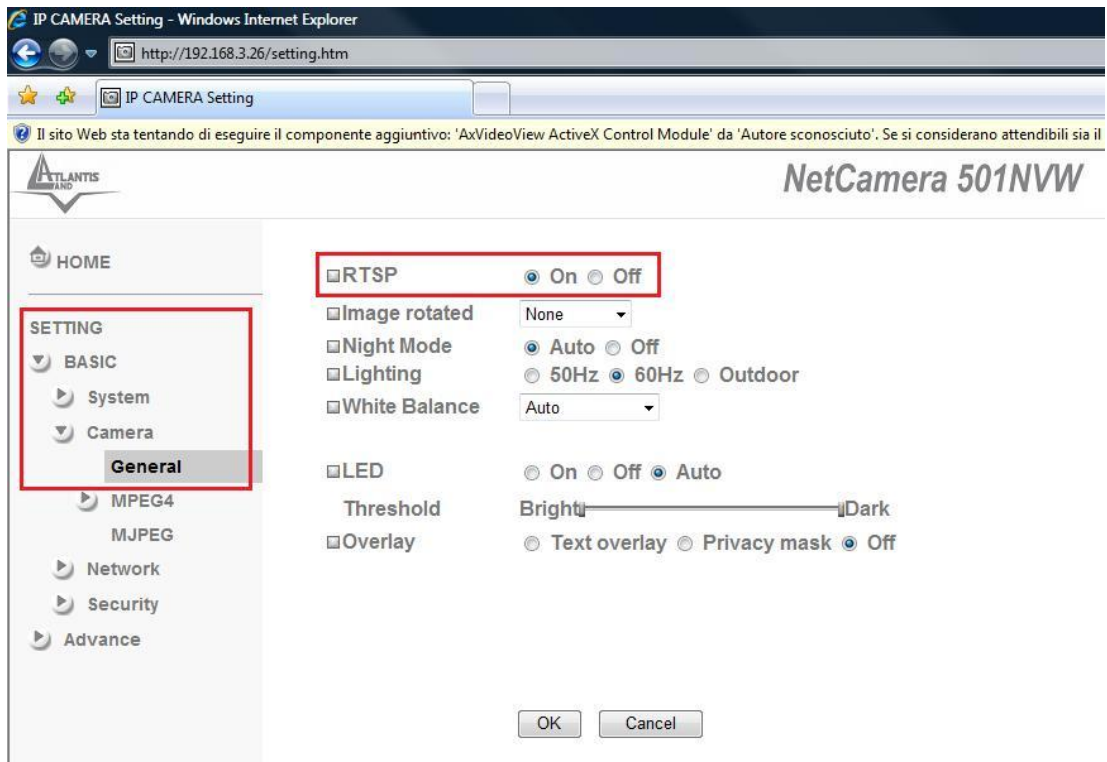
IP CAMERA Setting - Windows Internet Explorer

http://192.168.3.26/setting.htm

IP CAMERA Setting

Il sito Web sta tentando di eseguire il componente aggiuntivo: 'AxVideoView ActiveX Control Module' da 'Autore sconosciuto'. Se si considerano attendibili sia il

ATLANTIS LAND

NetCamera 501NVW

HOME

SETTING
BASIC
System
Camera
General
MPEG4
MJPEG
Network
Security
Advance

RTSP | On | Off
Image rotated | None
Night Mode | Auto | Off
Lighting | 50Hz | 60Hz | Outdoor
White Balance | Auto

LED | On | Off | Auto
Threshold | Bright | Dark
Overlay | Text overlay | Privacy mask | Off

OK | Cancel